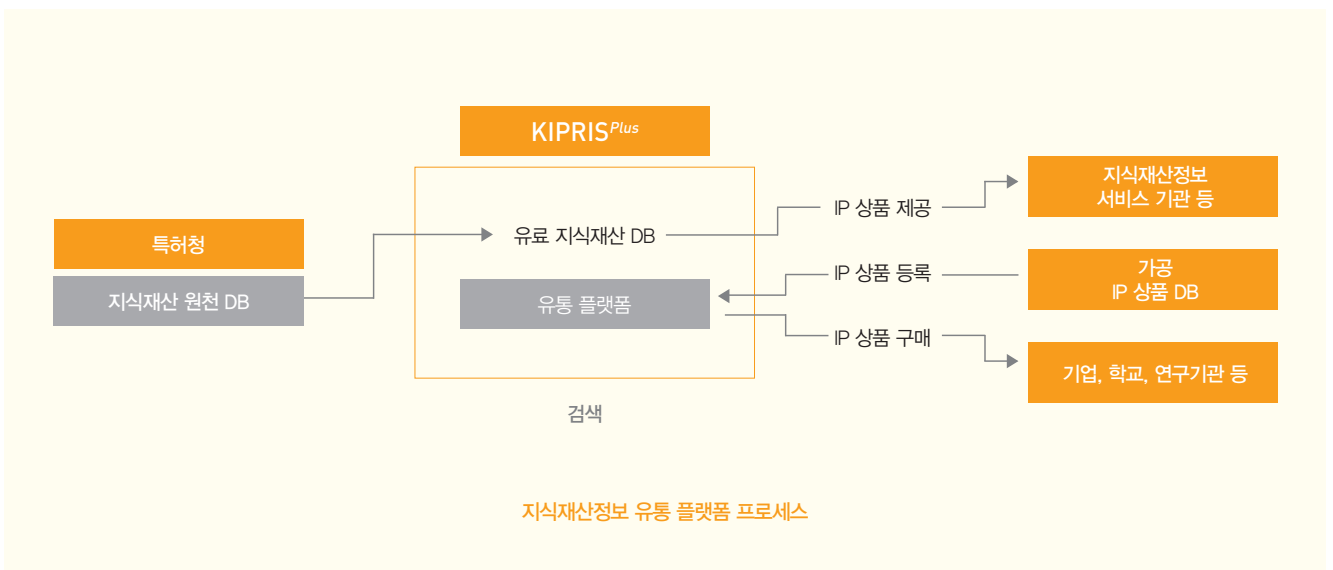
KIPRIS$^{Plus}$

특허청

지식재산 원천 DB

유료 지식재산 DB

유통 플랫폼

검색

IP 상품 제공

IP 상품 등록

IP 상품 구매

지식재산정보 서비스 기관 등

가공 IP 상품 DB

기업, 학교, 연구기관 등

지식재산정보 유통 플랫폼 프로세스